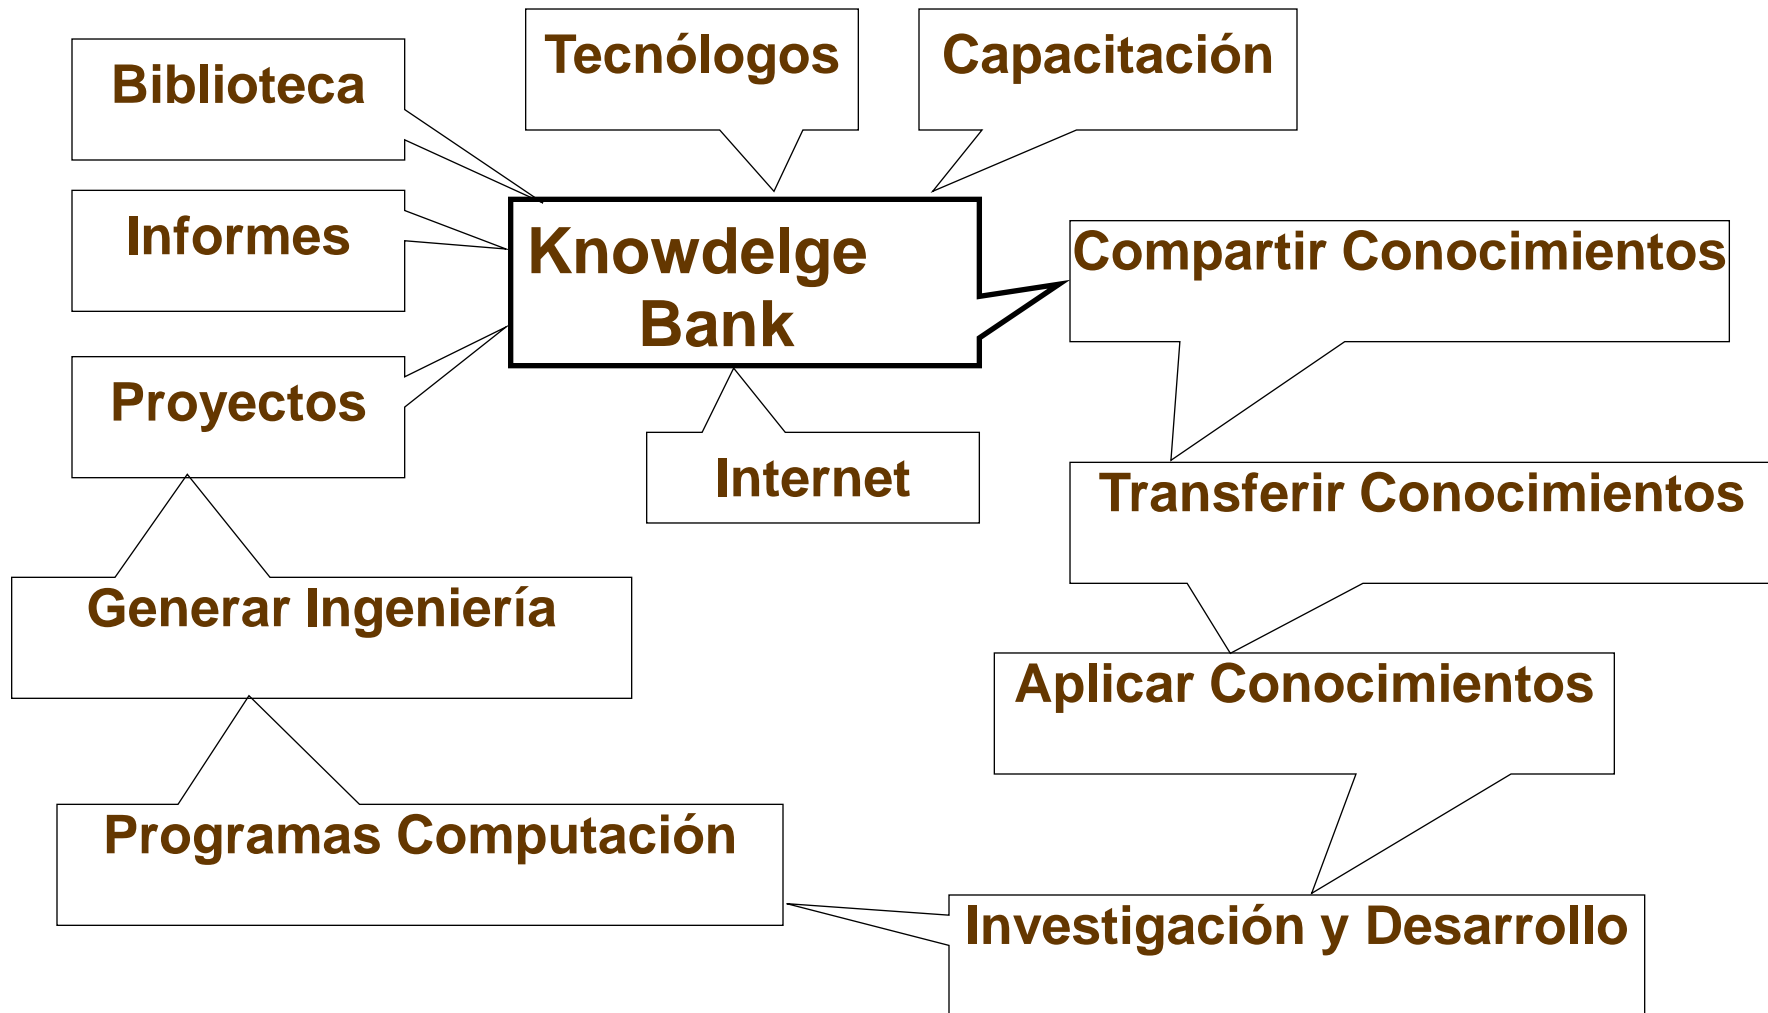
Biblioteca

Tecnólogos

Capacitación

Informes

Knowdelge Bank

Compartir Conocimientos

Proyectos

Internet

Transferir Conocimientos

Generar Ingeniería

Aplicar Conocimientos

Programas Computación

Investigación y Desarrollo